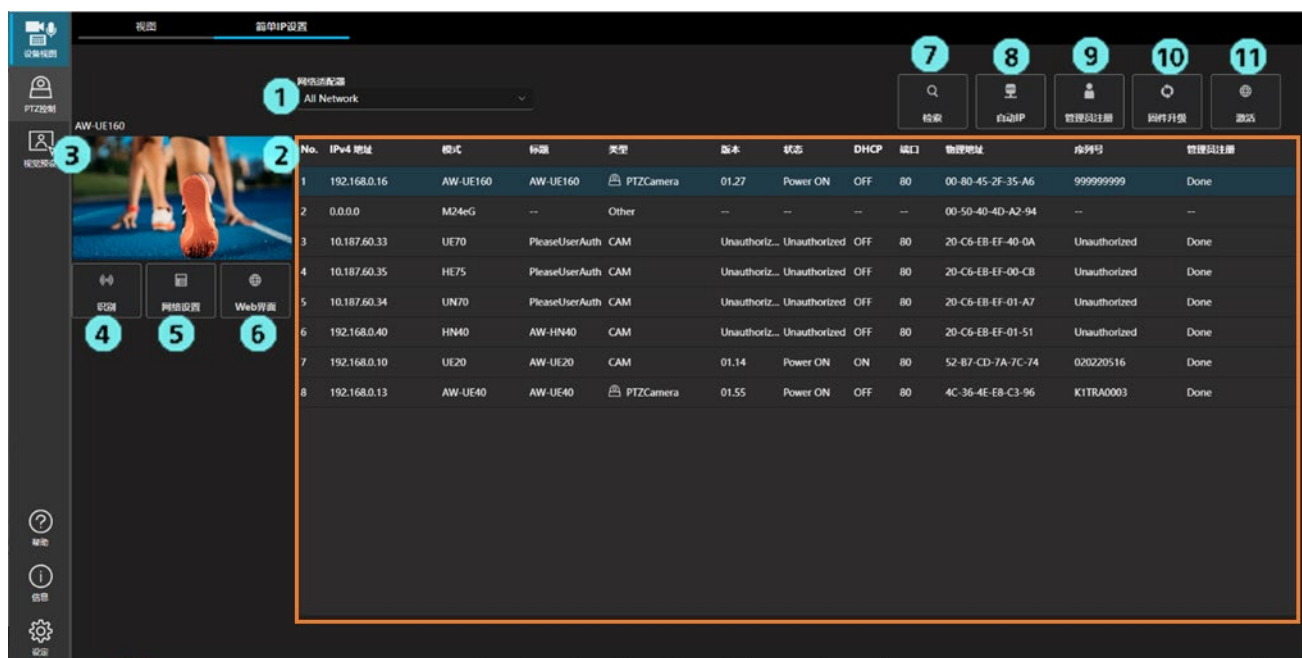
设备视图

PTZ控制

视觉预设

视图 简单IP设置

网络适配器
All Network

1

AW-UE160

3

2

识别 网络设置 Web界面

4 5 6

7 8 9 10 11

检索 自动IP 管理员注册 固件升级 激活

| No. | IPv4 地址 | 模式 | 标题 | 类型 | 版本 | 状态 | DHCP | 端口 | 物理地址 | 序列号 | 管理员注册 |
|---|---|---|---|---|---|---|---|---|---|---|---|
| 1 | 192.168.0.16 | AW-UE160 | AW-UE160 | PTZCamera | 01.27 | Power ON | OFF | 80 | 00-80-45-2F-35-A6 | 999999999 | Done |
| 2 | 0.0.0.0 | M24eG | -- | Other | -- | -- | -- | -- | 00-50-40-4D-A2-94 | -- | -- |
| 3 | 10.187.60.33 | UE70 | PleaseUserAuth | CAM | Unauthoriz... | Unauthorized | OFF | 80 | 20-C6-EB-EF-40-0A | Unauthorized | Done |
| 4 | 10.187.60.35 | HE75 | PleaseUserAuth | CAM | Unauthoriz... | Unauthorized | OFF | 80 | 20-C6-EB-EF-00-CB | Unauthorized | Done |
| 5 | 10.187.60.34 | UN70 | PleaseUserAuth | CAM | Unauthoriz... | Unauthorized | OFF | 80 | 20-C6-EB-EF-01-A7 | Unauthorized | Done |
| 6 | 192.168.0.40 | HN40 | AW-HN40 | CAM | Unauthoriz... | Unauthorized | OFF | 80 | 20-C6-EB-EF-01-51 | Unauthorized | Done |
| 7 | 192.168.0.10 | UE20 | AW-UE20 | CAM | 01.14 | Power ON | ON | 80 | 52-B7-CD-7A-7C-74 | 020220516 | Done |
| 8 | 192.168.0.13 | AW-UE40 | AW-UE40 | PTZCamera | 01.55 | Power ON | OFF | 80 | 4C-36-4E-E8-C3-96 | K1TRA0003 | Done |

帮助

信息

设置